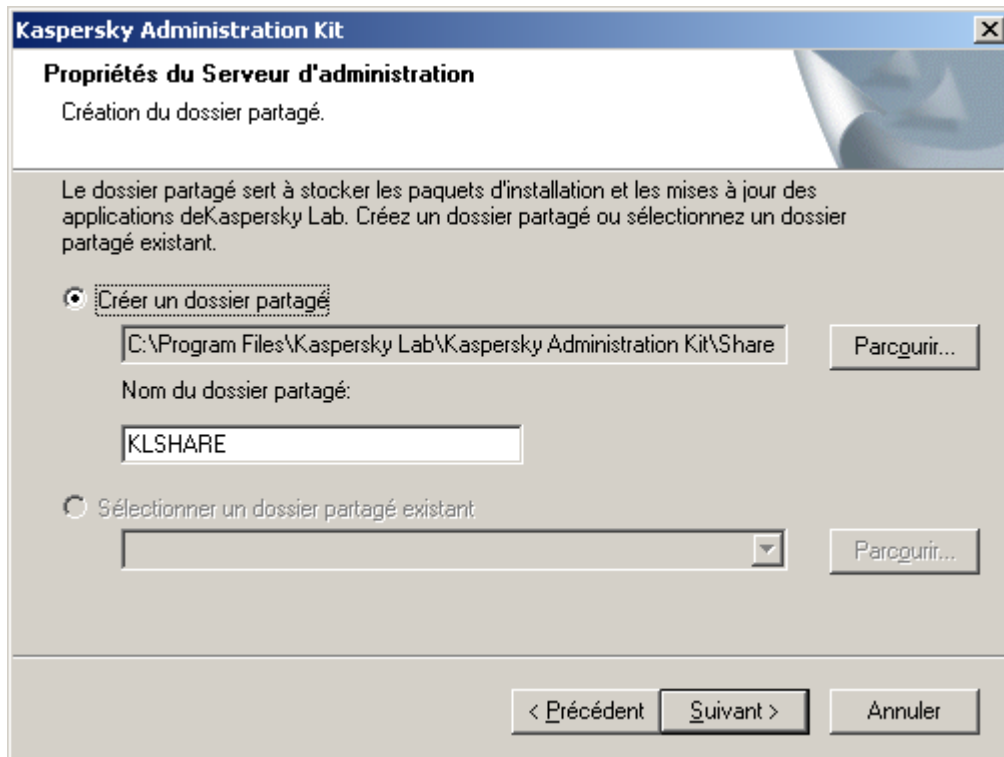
Kaspersky Administration Kit

Propriétés du Serveur d'administration

Création du dossier partagé.

Le dossier partagé sert à stocker les paquets d'installation et les mises à jour des applications deKaspersky Lab. Créez un dossier partagé ou sélectionnez un dossier partagé existant.

Créer un dossier partagé

C:\Program Files\Kaspersky Lab\Kaspersky Administration Kit\Share

Parcourir...

Nom du dossier partagé:

KLSHARE

Sélectionner un dossier partagé existant

Parcourir...

< Précédent

Suivant >

Annuler